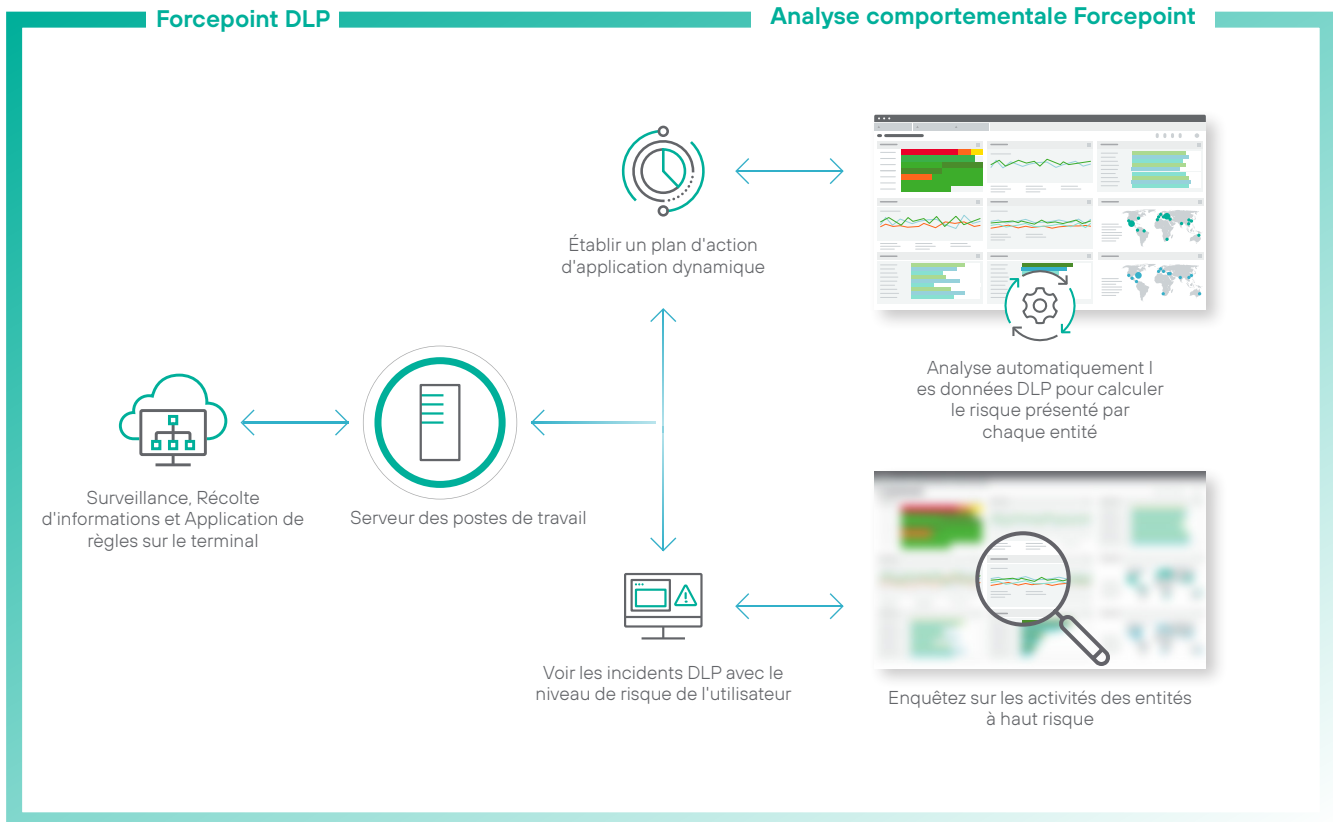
Forcepoint DLP

Analyse comportementale Forcepoint

Établir un plan d'action d'application dynamique

Analyse automatiquement l es données DLP pour calculer le risque présenté par chaque entité

Surveillance, Récolte d'informations et Application de règles sur le terminal

Serveur des postes de travail

Voir les incidents DLP avec le niveau de risque de l'utilisateur

Enquêtez sur les activités des entités à haut risque